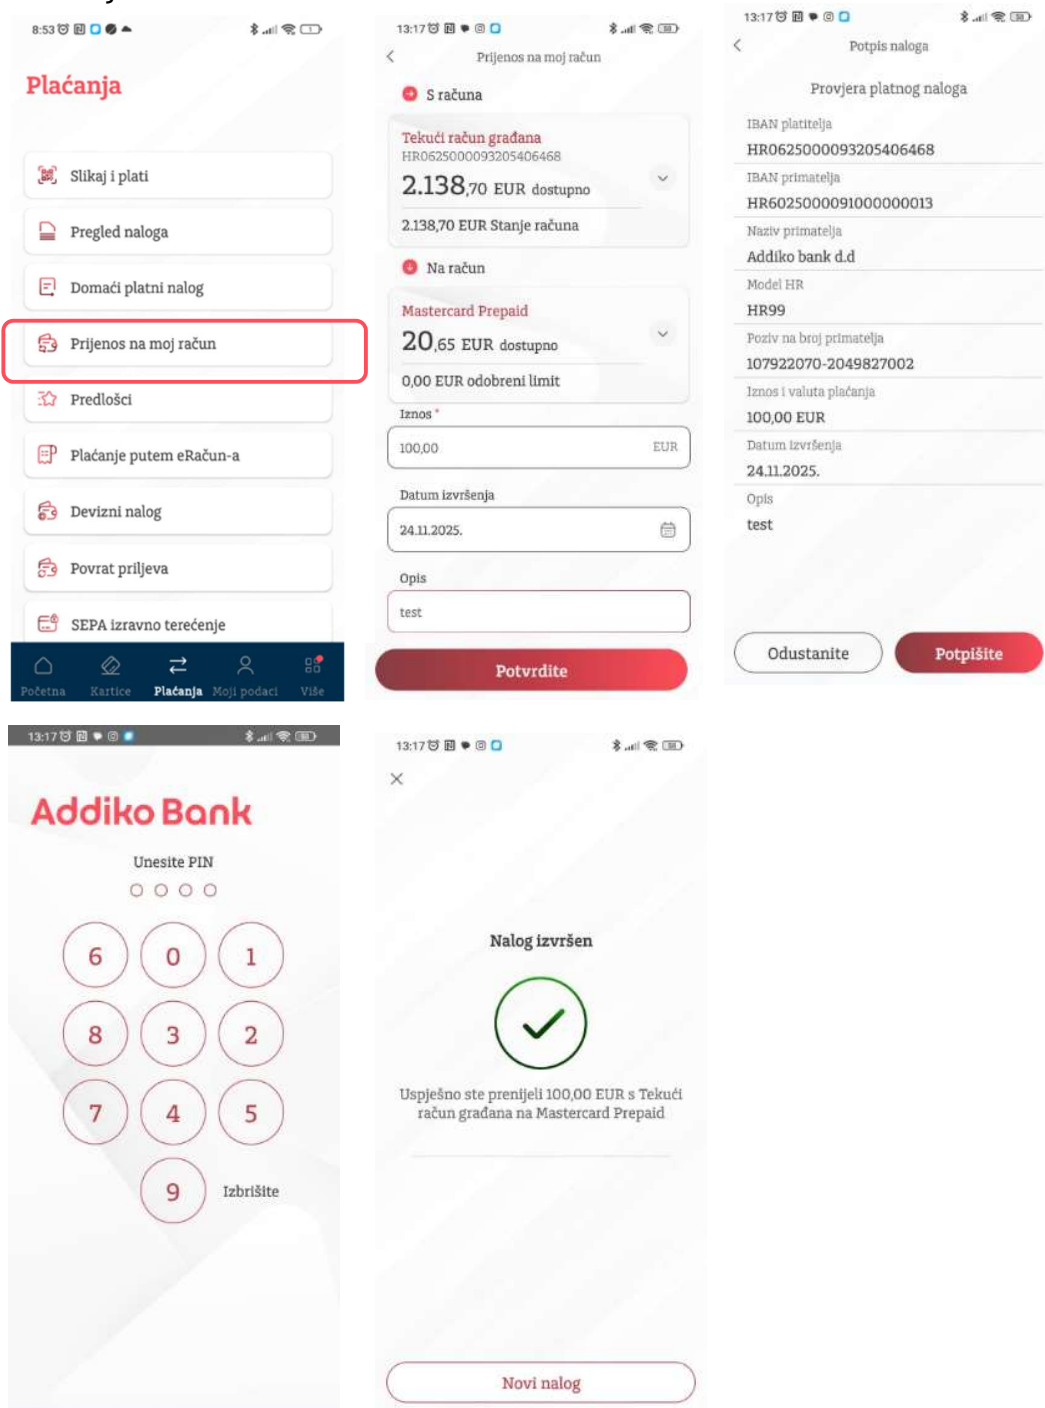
8:53

Plaćanja

Slikaj i plati

Pregled naloga

Domaći platni nalog

Prijenos na moj račun

Predlošci

Plaćanje putem eRačun-a

Devizni nalog

Povrat priljeva

SEPA izravno terećenje

Početna Kartice Plaćanja Moji podaci Više

13:17

Prijenos na moj račun

S računa

Tekući račun građana
HR0625000093205406468
2.138,70 EUR dostupno
2.138,70 EUR Stanje računa

Na račun

Mastercard Prepaid
20,65 EUR dostupno
0,00 EUR odobreni limit

Iznos *
100,00 EUR

Datum izvršenja
24.11.2025.

Opis
test

Potvrdite

13:17

Potpis naloga

Provjera platnog naloga

IBAN platitelja
HR0625000093205406468

IBAN primatelja
HR6025000091000000013

Naziv primatelja
Addiko bank d.d

Model HR
HR99

Poziv na broj primatelja
107922070-2049827002

Iznos i valuta plaćanja
100,00 EUR

Datum izvršenja
24.11.2025.

Opis
test

Odustanite Potpišite

13:17

Addiko Bank

Unesite PIN

6 0 1
8 3 2
7 4 5
9 Izbrišite

13:17

×

Nalog izvršen

Uspješno ste prenijeli 100,00 EUR s Tekući račun građana na Mastercard Prepaid

Novi nalog